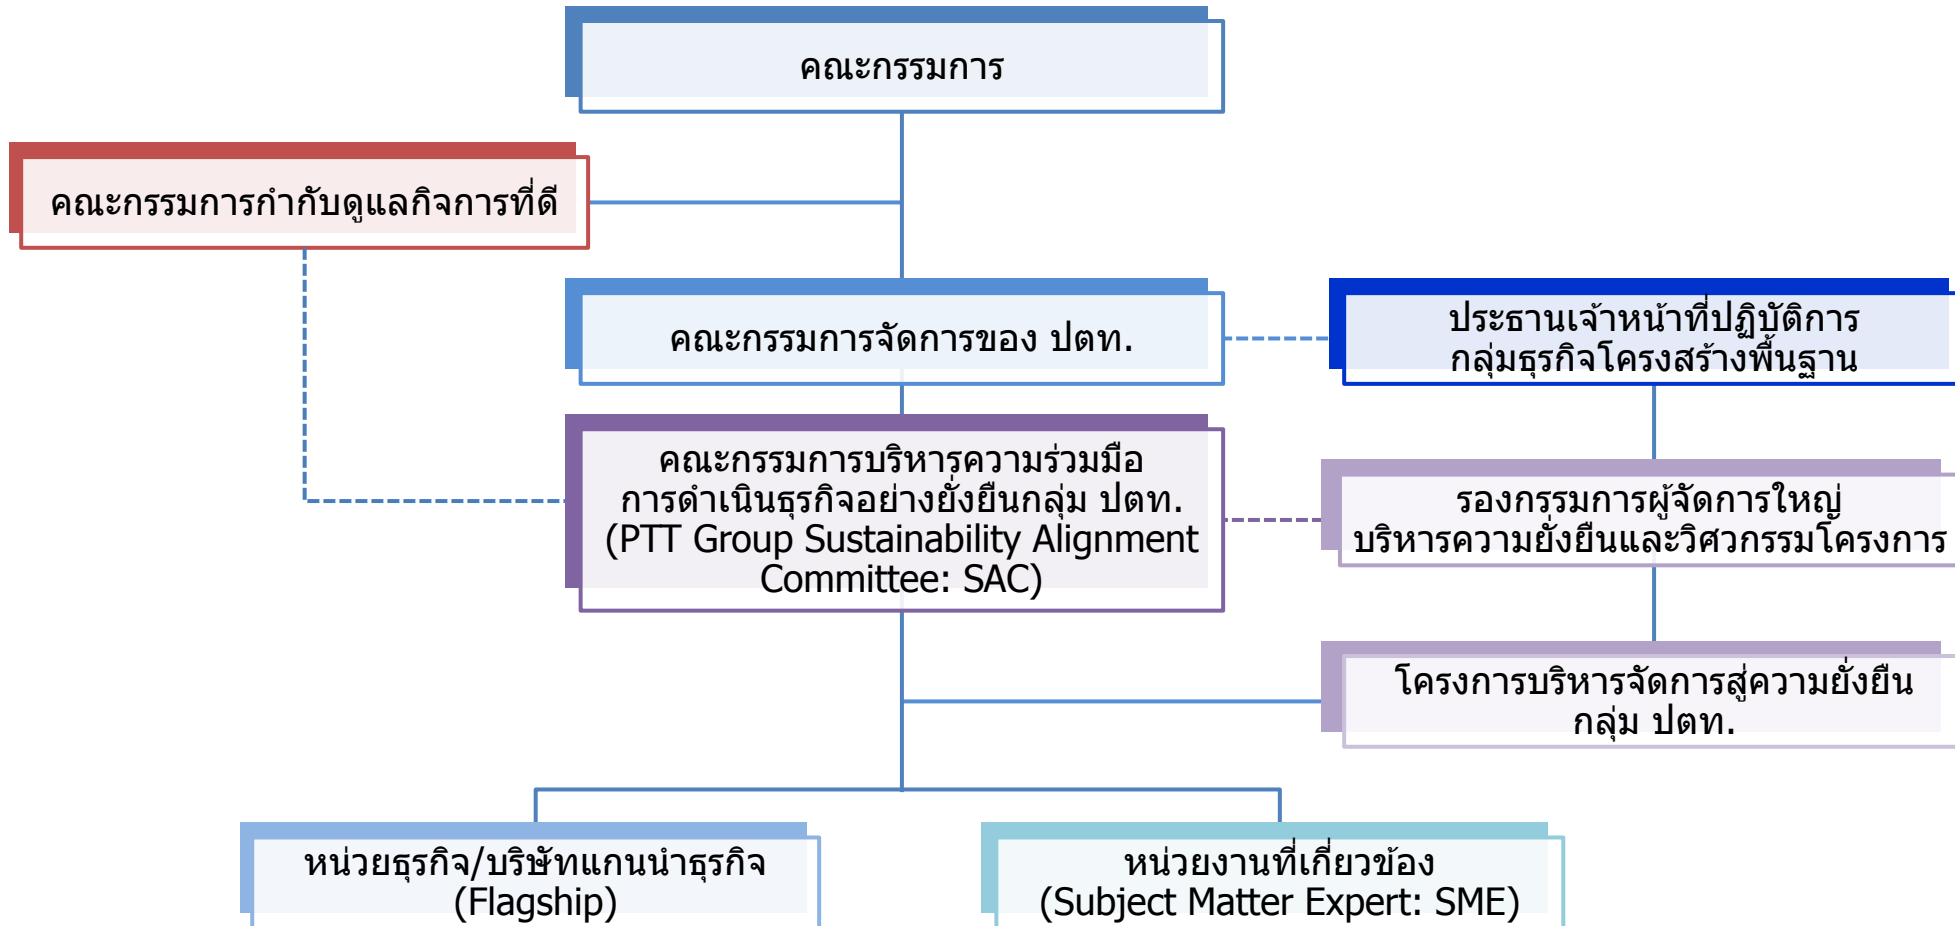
คณะกรรมการ

คณะกรรมการกำกับดูแลกิจการที่ดี

คณะกรรมการจัดการของ ปตท.

ประธานเจ้าหน้าที่ปฏิบัติการ กลุ่มธุรกิจโครงสร้างพื้นฐาน

คณะกรรมการบริหารความร่วมมือ การดำเนินธุรกิจอย่างยั่งยืนกลุ่ม ปตท. (PTT Group Sustainability Alignment Committee: SAC)

รองกรรมการผู้จัดการใหญ่ บริหารความยั่งยืนและวิศวกรรมโครงการ

โครงการบริหารจัดการสู่ความยั่งยืน กลุ่ม ปตท.

หน่วยธุรกิจ/บริษัทแกนนำธุรกิจ (Flagship)

หน่วยงานที่เกี่ยวข้อง (Subject Matter Expert: SME)